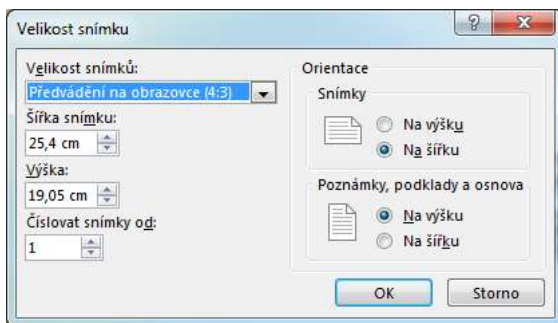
Velikost snímku

Velikost snímků:
Předvádění na obrazovce (4:3)
Šířka snímku:
25,4 cm
Výška:
19,05 cm
Číslovat snímky od:
1

Orientace
Snímky
Na výšku
Na šířku
Poznámky, podklady a osnova
Na výšku
Na šířku

OK
Storno